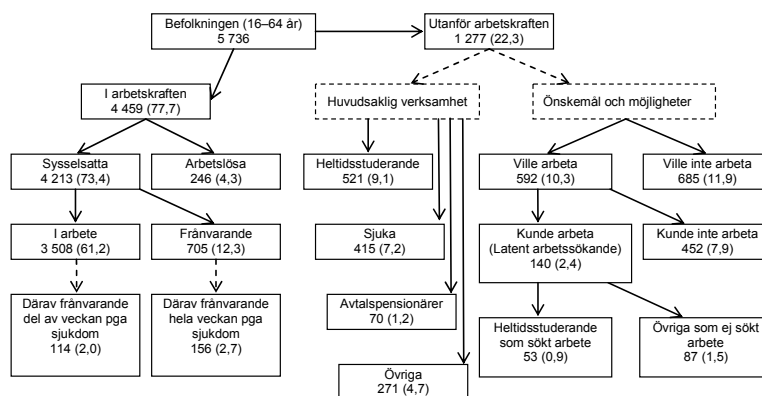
Befolkningen (16–64 år)
5 736

Utanför arbetskraften
1 277 (22,3)

I arbetskraften
4 459 (77,7)

Huvudsaklig verksamhet

Önskemål och möjligheter

Sysselsatta
4 213 (73,4)

Arbetslösa
246 (4,3)

Heltidsstuderande
521 (9,1)

Ville arbeta
592 (10,3)

Ville inte arbeta
685 (11,9)

I arbete
3 508 (61,2)

Frånvarande
705 (12,3)

Sjuka
415 (7,2)

Kunde arbeta
(Latent arbetssökande)
140 (2,4)

Kunde inte arbeta
452 (7,9)

Därav frånvarande del av veckan pga sjukdom
114 (2,0)

Därav frånvarande hela veckan pga sjukdom
156 (2,7)

Avtalspensionärer
70 (1,2)

Heltidsstuderande som sökt arbete
53 (0,9)

Övriga som ej sökt arbete
87 (1,5)

Övriga
271 (4,7)